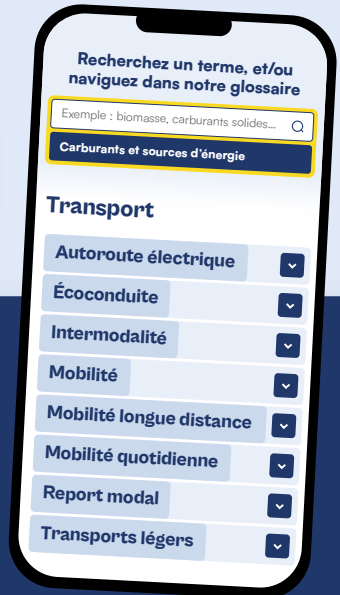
Recherchez un terme, et/ou naviguez dans notre glossaire

Exemple : biomasse, carburants solides...

Carburants et sources d'énergie

Transport

Autoroute électrique

Écoconduite

Intermodalité

Mobilité

Mobilité longue distance

Mobilité quotidienne

Report modal

Transports légers